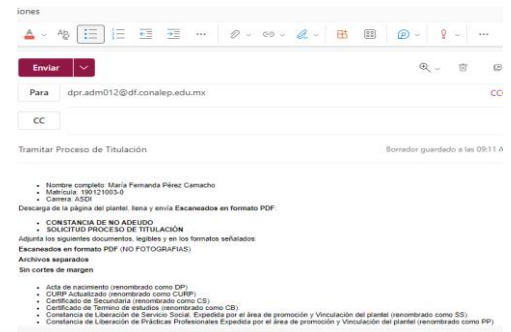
iones

Enviar

Para dpr.adm012@df.conalep.edu.mx

CC

CC

Tramitar Proceso de Titulación

Borrador guardado a las 09:11 A

- Nombre completo: María Fernanda Pérez Camacho
- Matricula: 190121003-0
- Carrera: ASDI

Descarga de la página del plantel, llena y envía Escaneados en formato PDF:

- CONSTANCIA DE NO ADEUDO
- SOLICITUD PROCESO DE TITULACIÓN

Adjunta los siguientes documentos, legibles y en los formatos señalados:

Escaneados en formato PDF (NO FOTOGRAFIAS)

Archivos separados

Sin cortes de margen

- Acta de nacimiento (renombrado como DP)
- CURP Actualizado (renombrado como CURP)
- Certificado de Secundaria (renombrado como CS)
- Certificado de Termino de estudios (renombrado como CB)
- Constancia de Liberación de Servicio Social. Expedida por el área de promoción y Vinculación del plantel (renombrado como SS)
- Constancia de Liberación de Prácticas Profesionales Expedida por el área de promoción y Vinculación del plantel (renombrado como PP)